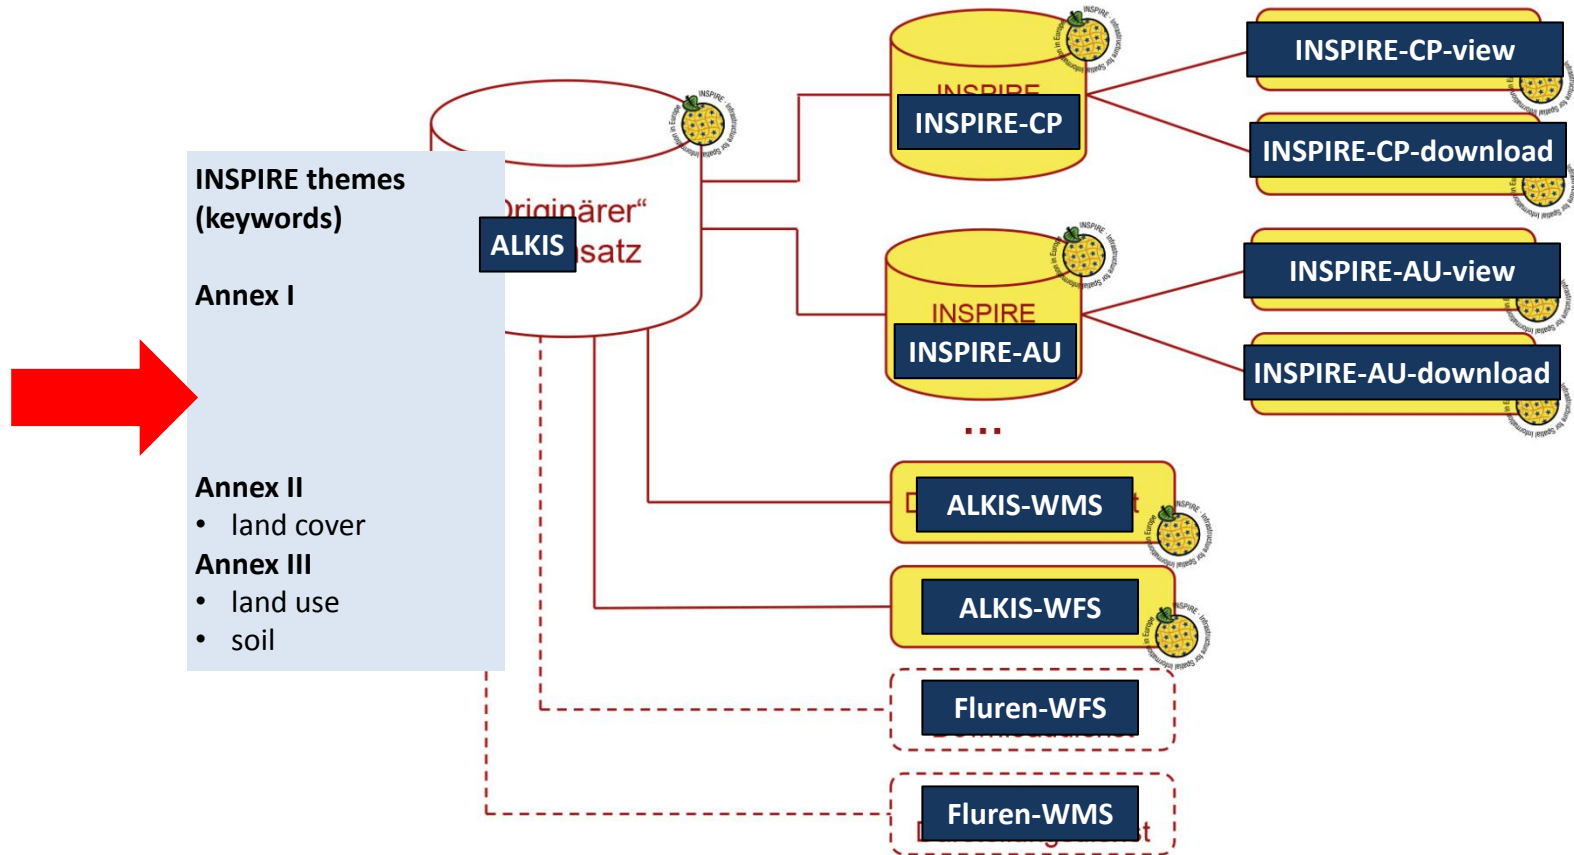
INSPIRE themes (keywords)

Annex I

Annex II
• land cover
Annex III
• land use
• soil

„Originärer“ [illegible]satz
ALKIS

INSPIRE
INSPIRE-CP

INSPIRE
INSPIRE-AU

...

ALKIS-WMS
ALKIS-WFS
Fluren-WFS
Fluren-WMS

INSPIRE-CP-view
INSPIRE-CP-download
INSPIRE-AU-view
INSPIRE-AU-download